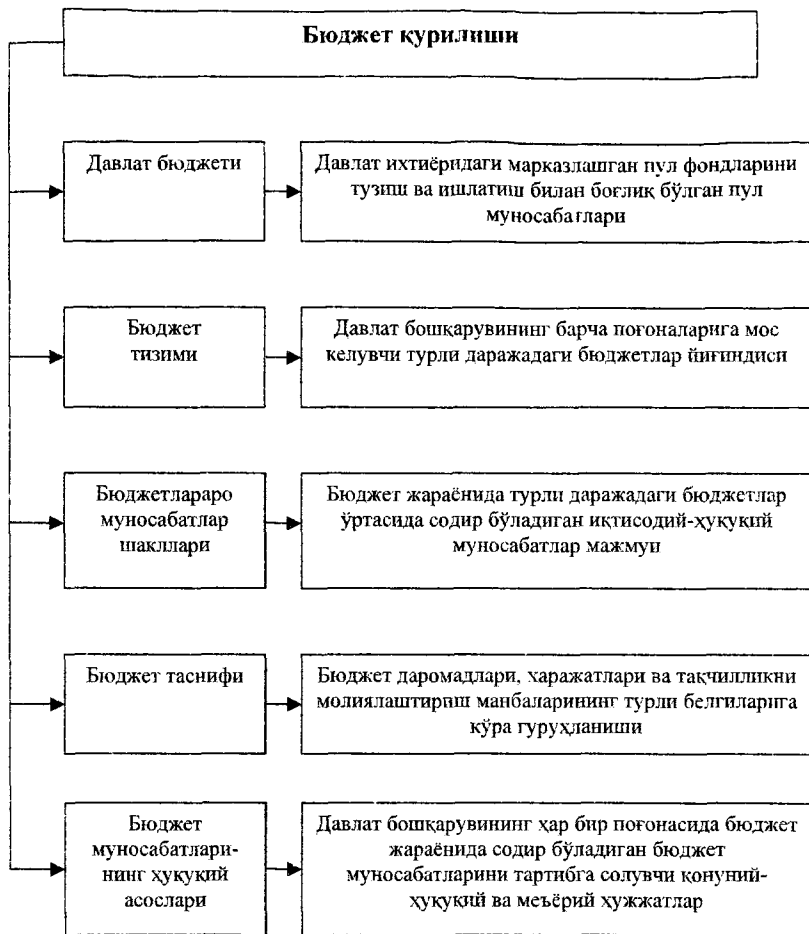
Бюджет қурилиши

Давлат бюджети

Давлат ихтиёридаги марказлашган пул фондларини тузиш ва ишлатиш билан боғлиқ бўлган пул муносабатлари

Бюджет тизими

Давлат бошқарувининг барча поғоналарига мос келувчи турли даражадаги бюджетлар йиғиндиси

Бюджетлараро муносабатлар шакллари

Бюджет жараёнида турли даражадаги бюджетлар ўртасида содир бўладиган иқтисодий-ҳуқуқий муносабатлар мажмуи

Бюджет таснифи

Бюджет даромадлари, харажатлари ва тақчилликни молиялаштириш манбаларининг турли белгиларига кўра гуруҳланиши

Бюджет муносабатларининг ҳуқуқий асослари

Давлат бошқарувининг ҳар бир поғонасида бюджет жараёнида содир бўладиган бюджет муносабатларини тартибга солувчи қонуний-ҳуқуқий ва меъёрий ҳужжатлар